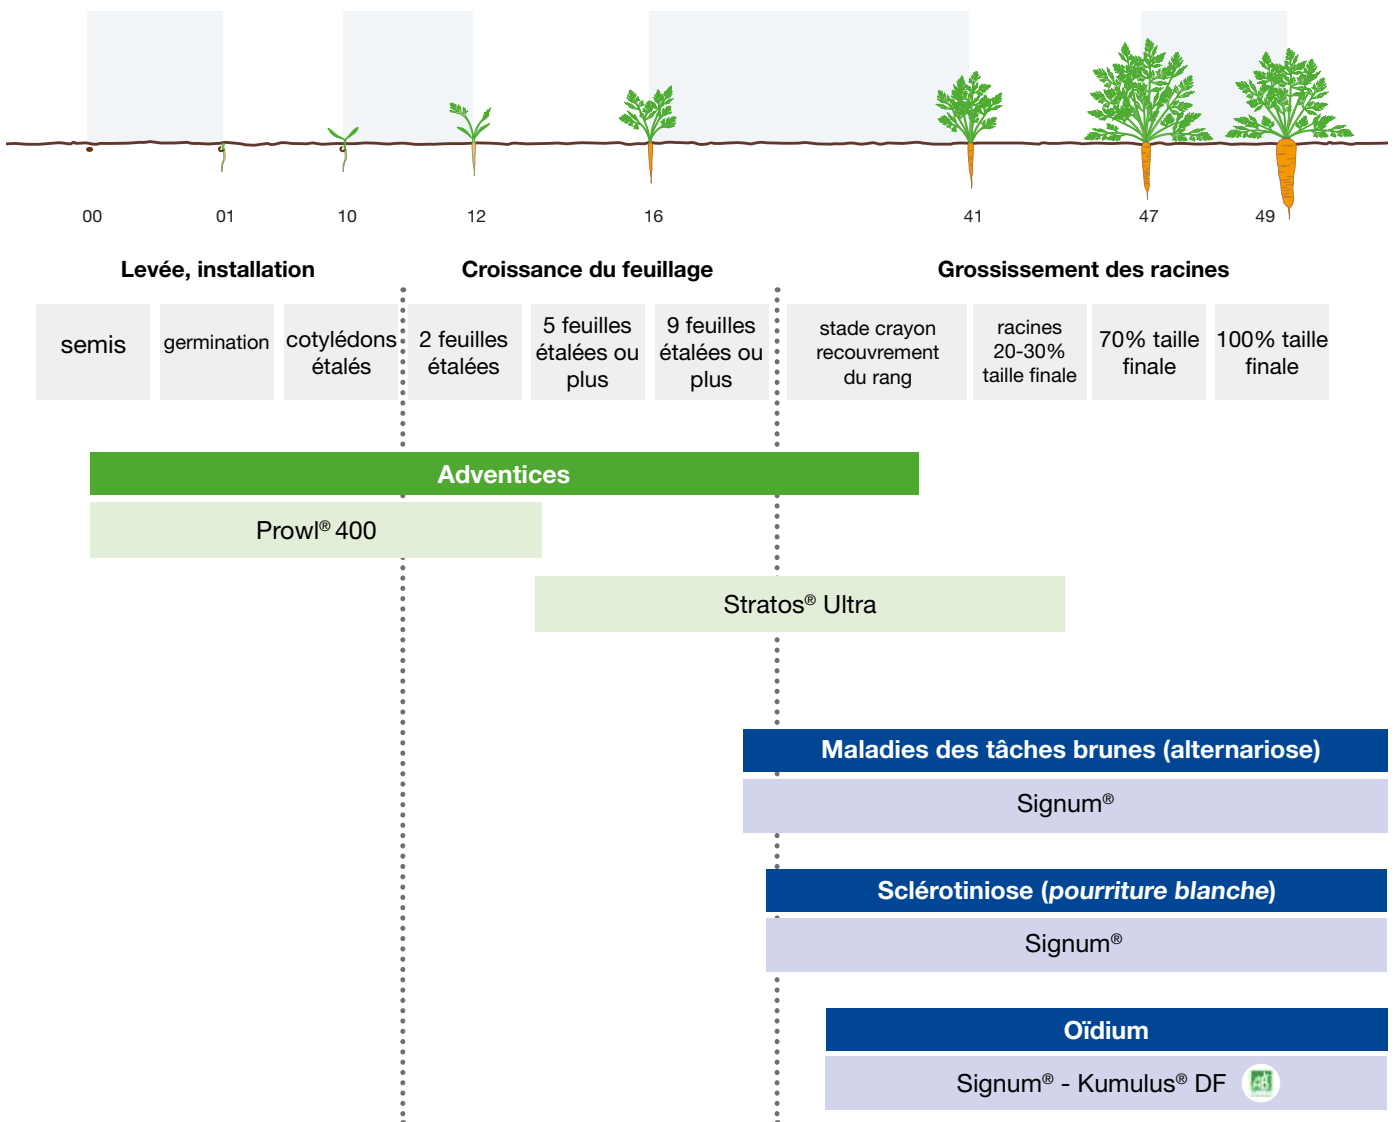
00 01 10 12 16 41 47 49

Levée, installation

Croissance du feuillage

Grossissement des racines

| semis | germination | cotylédons étalés | 2 feuilles étalées | 5 feuilles étalées ou plus | 9 feuilles étalées ou plus | stade crayon recouvrement du rang | racines 20-30% taille finale | 70% taille finale | 100% taille finale |
|---|---|---|---|---|---|---|---|---|---|

Adventices

Prowl® 400

Stratos® Ultra

Maladies des tâches brunes (alternariose)

Signum®

Sclérotiniose (*pourriture blanche*)

Signum®

Oïdium

Signum® - Kumulus® DF AB